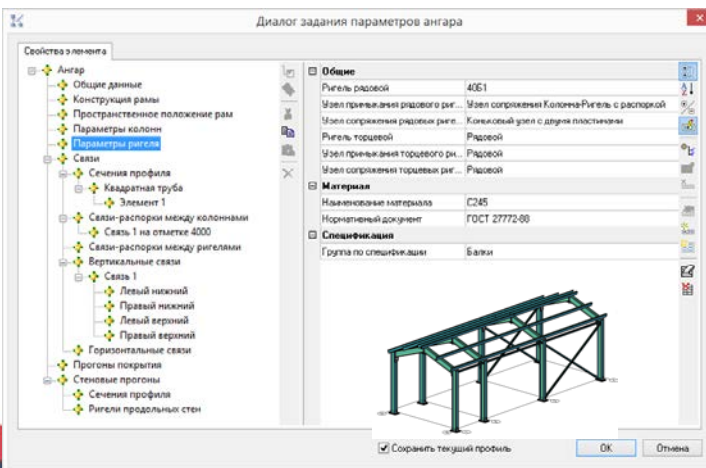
Диалог задания параметров ангара

Свойства элемента

Ангар
Общие данные
Конструкция рамы
Пространственное положение рам
Параметры колонн
Параметры ригеля
Связи
Сечения профиля
Квадратная труба
Элемент 1
Связи-распорки между колоннами
Связь 1 на отметке 4000
Связи-распорки между ригелями
Вертикальные связи
Связь 1
Левый нижний
Правый нижний
Левый верхний
Правый верхний
Горизонтальные связи
Прогоны покрытия
Стеновые прогоны
Сечения профиля
Ригели продольных стен

| Общие | |
|---|---|
| Ригель рядовой | 40Б1 |
| Узел примыкания рядового риг... | Узел сопряжения Колонна-Ригель с распоркой |
| Узел сопряжения рядовых ригe... | Коньковый узел с двумя пластинами |
| Ригель торцевой | Рядовой |
| Узел примыкания торцевого ри... | Рядовой |
| Узел сопряжения торцевых риг... | Рядовой |
| **Материал** | |
| Наименование материала | С245 |
| Нормативный документ | ГОСТ 27772-88 |
| **Спецификация** | |
| Группа по спецификации | Балки |

Сохранить текущий профиль

OK

Отмена